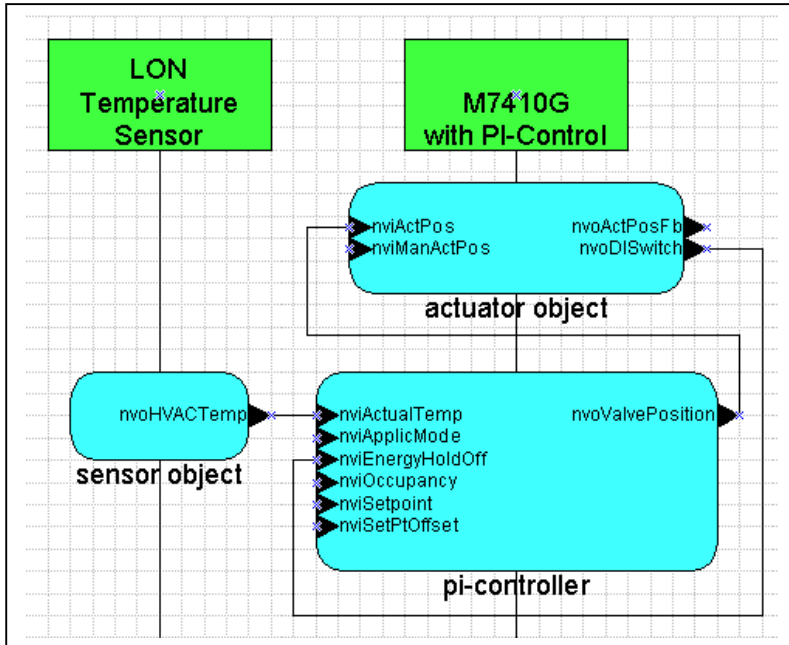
LON Temperature Sensor

M7410G with PI-Control

nviActPos
nviManActPos
nvoActPosFb
nvoDISwitch

actuator object

nvoHVACTemp

sensor object

nviActualTemp
nviApplicMode
nviEnergyHoldOff
nviOccupancy
nviSetpoint
nviSetPtOffset
nvoValvePosition

pi-controller